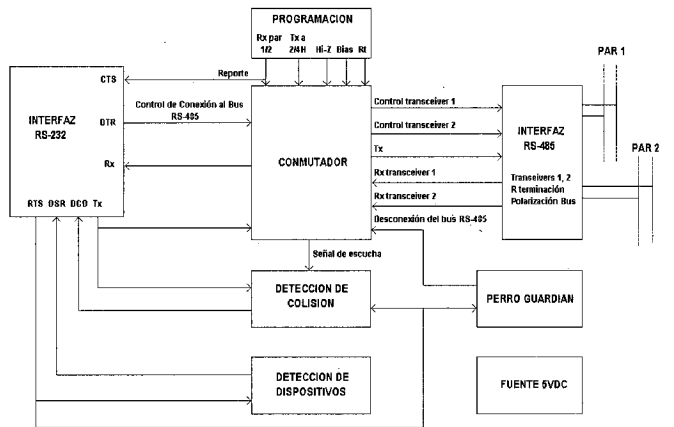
PROGRAMACION

Rx par 1/2

Tx a 2/4H

Hi-Z

Bias

Rt

PAR 1

PAR 2

INTERFAZ RS-232

CTS

DTR

Rx

RTS DSR DCO Tx

Reporte

Control de Conexión al Bus RS-485

CONMUTADOR

Control transceiver 1

Control transceiver 2

Tx

Rx transceiver 1

Rx transceiver 2

Desconexión del bus RS-485

INTERFAZ RS-485

Transeivers 1, 2
R terminación
Polarización Bus

Señal de escucha

DETECCION DE COLISION

PERRO GUARDIAN

DETECCION DE DISPOSITIVOS

FUENTE 5VDC